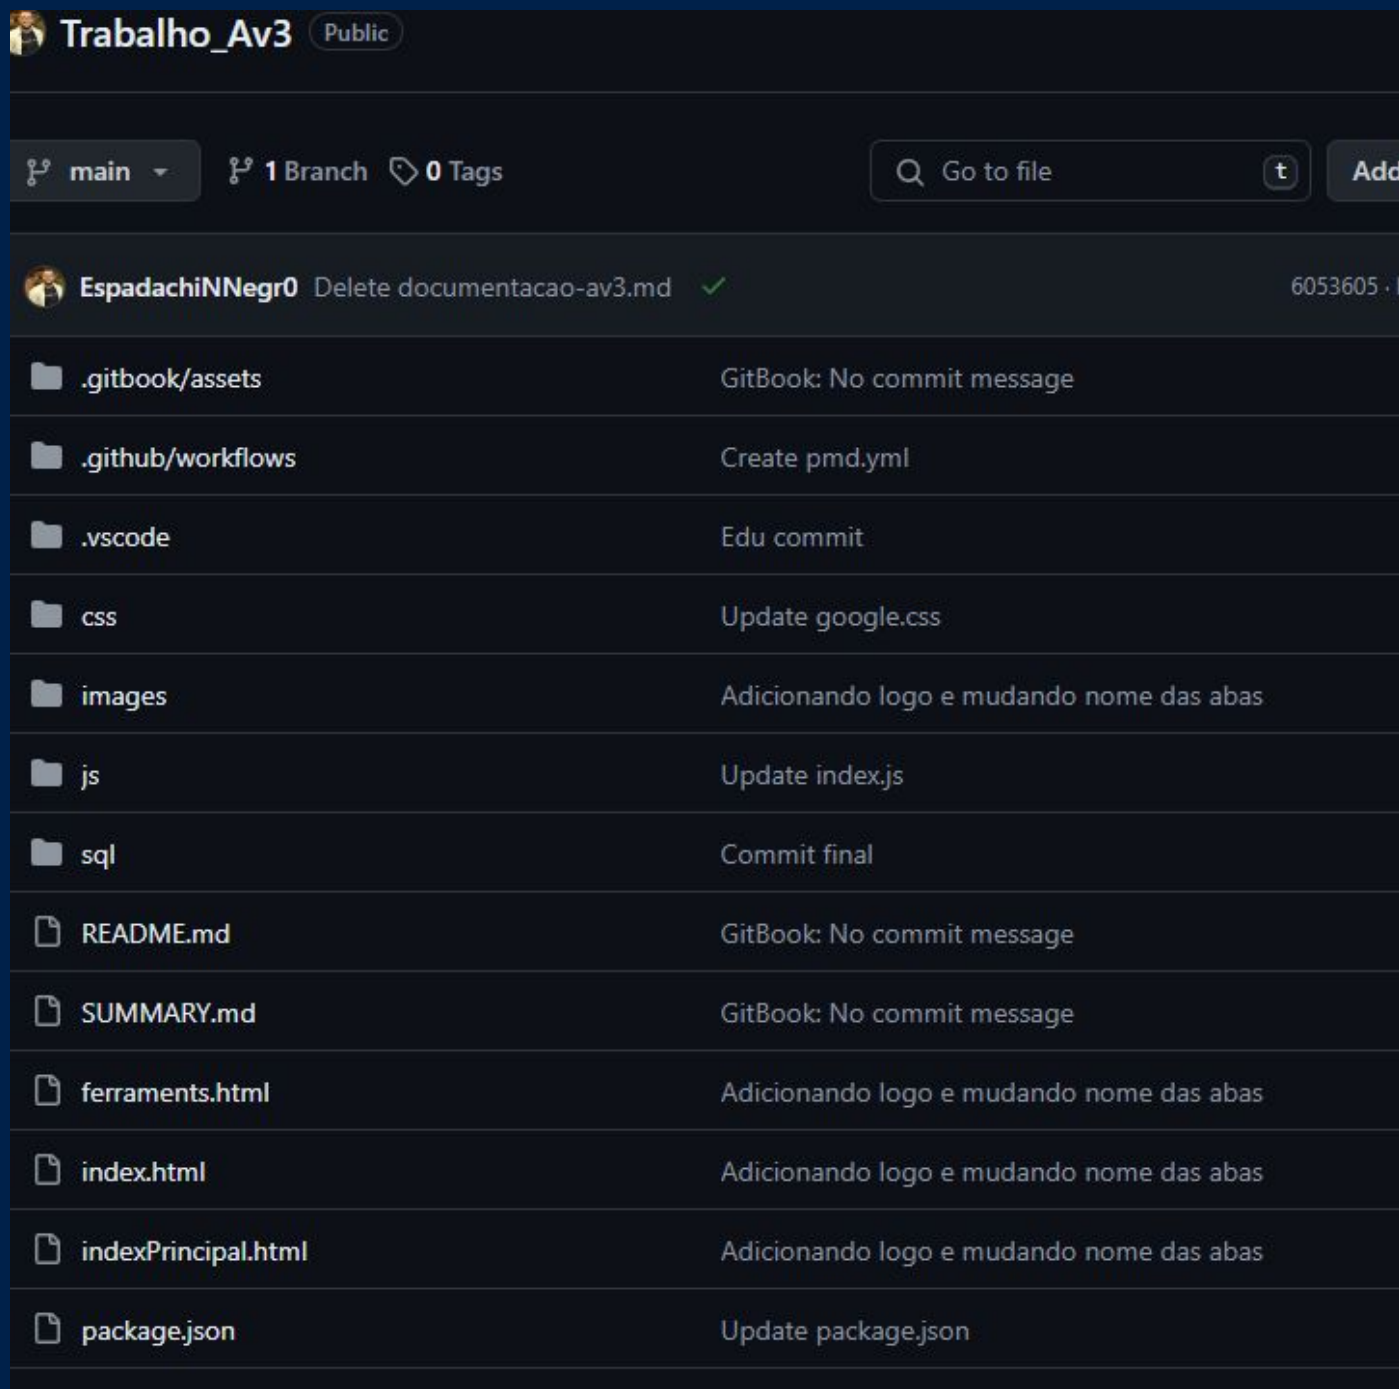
Trabalho_Av3 Public

main 1 Branch 0 Tags Go to file t Add

EspadachiNNegr0 Delete documentacao-av3.md 6053605 ·

| | |
|---|---|
| .gitbook/assets | GitBook: No commit message |
| .github/workflows | Create pmd.yml |
| .vscode | Edu commit |
| css | Update google.css |
| images | Adicionando logo e mudando nome das abas |
| js | Update index.js |
| sql | Commit final |
| README.md | GitBook: No commit message |
| SUMMARY.md | GitBook: No commit message |
| ferraments.html | Adicionando logo e mudando nome das abas |
| index.html | Adicionando logo e mudando nome das abas |
| indexPrincipal.html | Adicionando logo e mudando nome das abas |
| package.json | Update package.json |